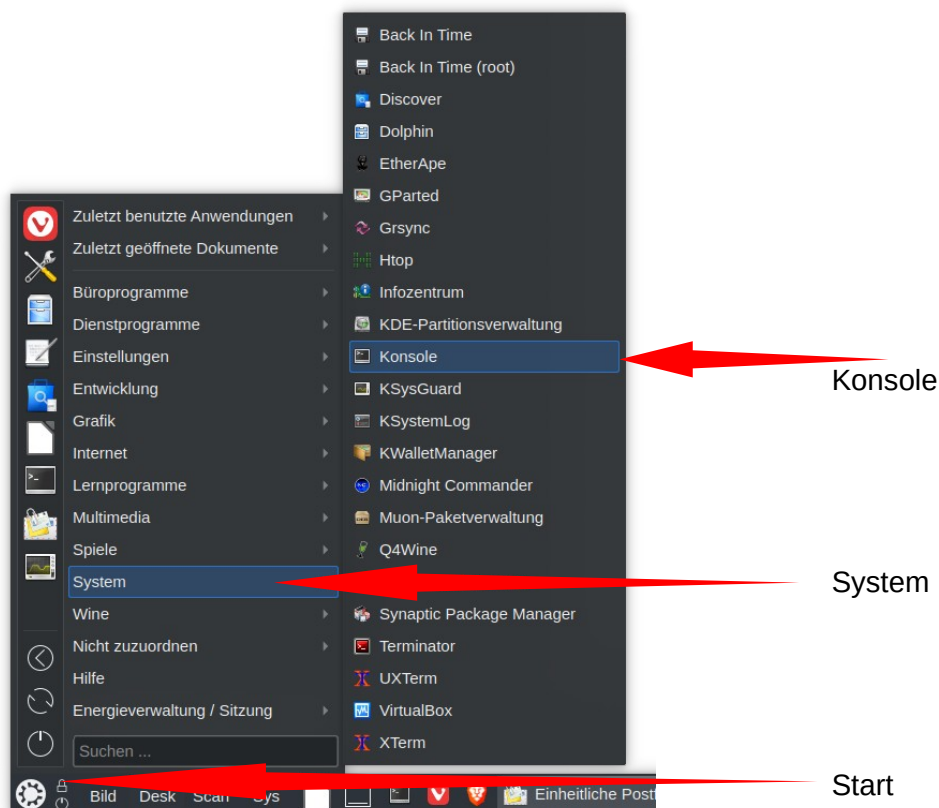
Back In Time
Back In Time (root)
Discover
Dolphin
EtherApe
GParted
Grsync
Htop
Infozentrum
KDE-Partitionsverwaltung
Konsole
KSysGuard
KSystemLog
KWalletManager
Midnight Commander
Muon-Paketverwaltung
Q4Wine
Synaptic Package Manager
Terminator
UXTerm
VirtualBox
XTerm

Zuletzt benutzte Anwendungen
Zuletzt geöffnete Dokumente
Büroprogramme
Dienstprogramme
Einstellungen
Entwicklung
Grafik
Internet
Lernprogramme
Multimedia
Spiele
System
Wine
Nicht zuzuordnen
Hilfe
Energieverwaltung / Sitzung
Suchen ...

Bild Desk Scan Sys
Einheitliche Post

Konsole
System
Start